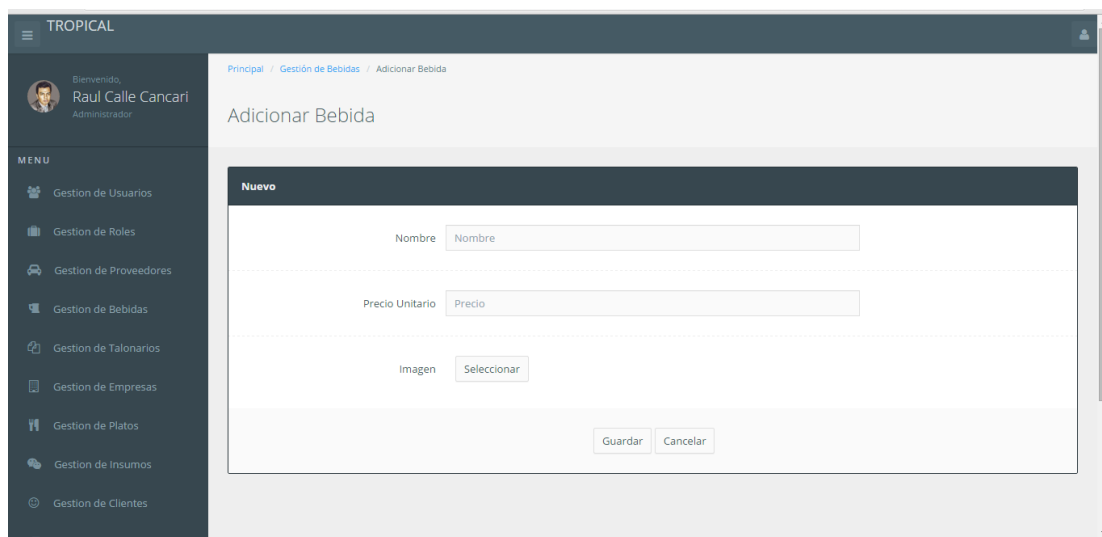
TROPICAL

Bienvenido,
Raul Calle Cancari
Administrador

MENU

Gestion de Usuarios

Gestion de Roles

Gestion de Proveedores

Gestion de Bebidas

Gestion de Talonarios

Gestion de Empresas

Gestion de Platos

Gestion de Insumos

Gestion de Clientes

Principal / Gestión de Bebidas / Adicionar Bebida

Adicionar Bebida

Nuevo

Nombre Nombre

Precio Unitario Precio

Imagen Seleccionar

Guardar Cancelar